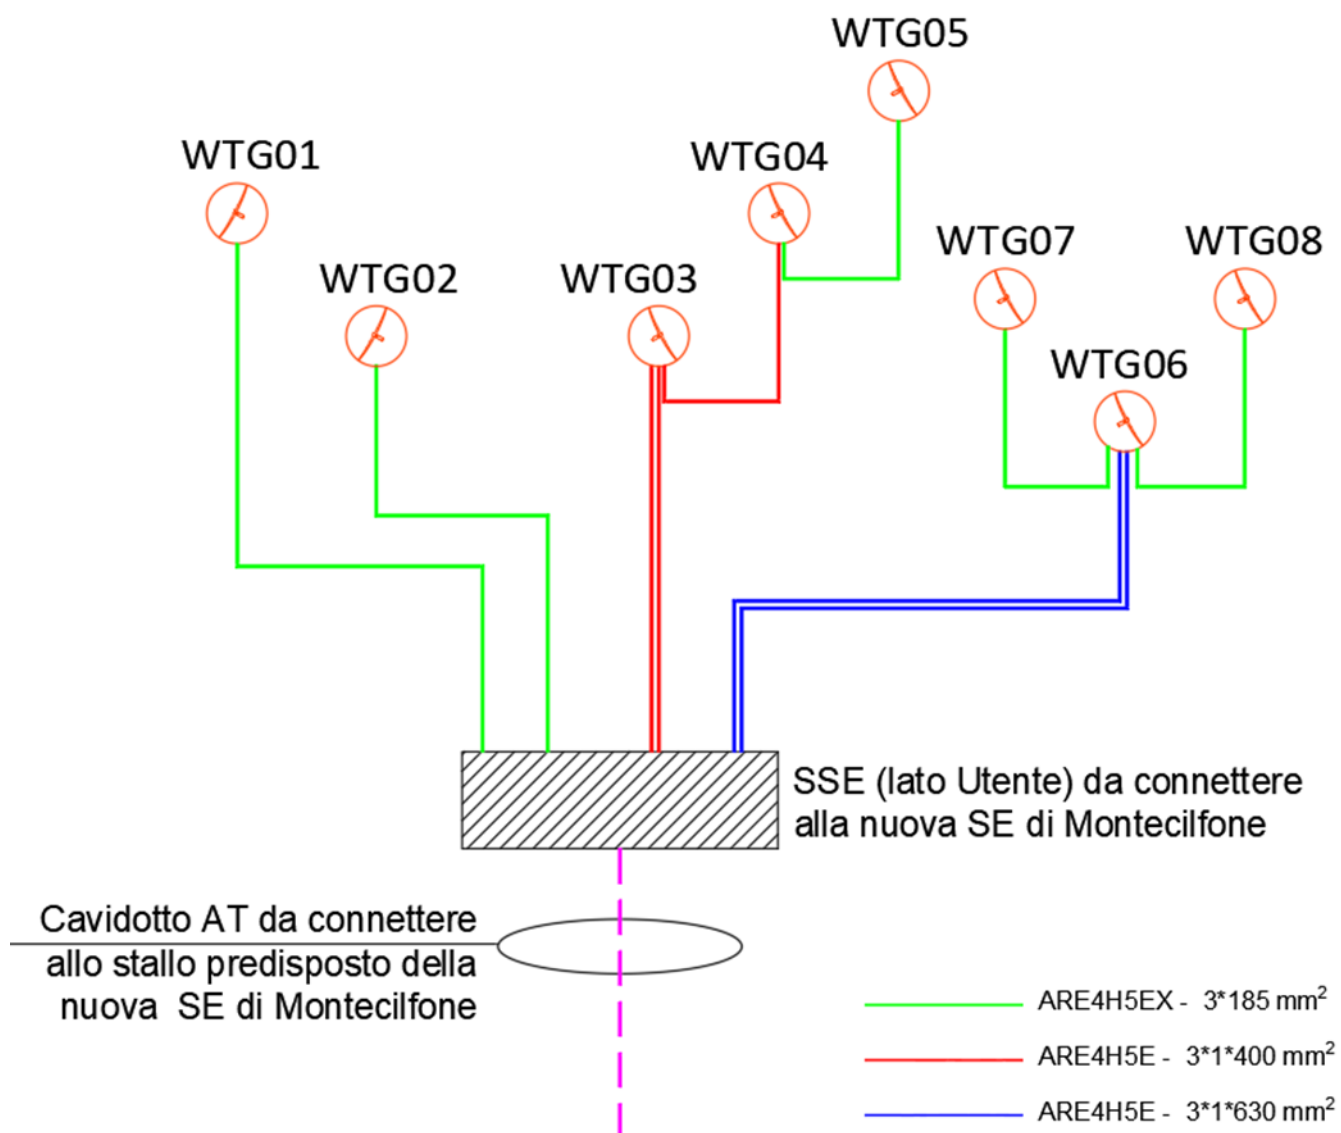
WTG05
WTG01
WTG04
WTG02
WTG03
WTG07
WTG08
WTG06

SSE (lato Utente) da connettere alla nuova SE di Montecilfone

Cavidotto AT da connettere allo stallo predisposto della nuova SE di Montecilfone

ARE4H5EX - 3*185 mm$^2$
ARE4H5E - 3*1*400 mm$^2$
ARE4H5E - 3*1*630 mm$^2$